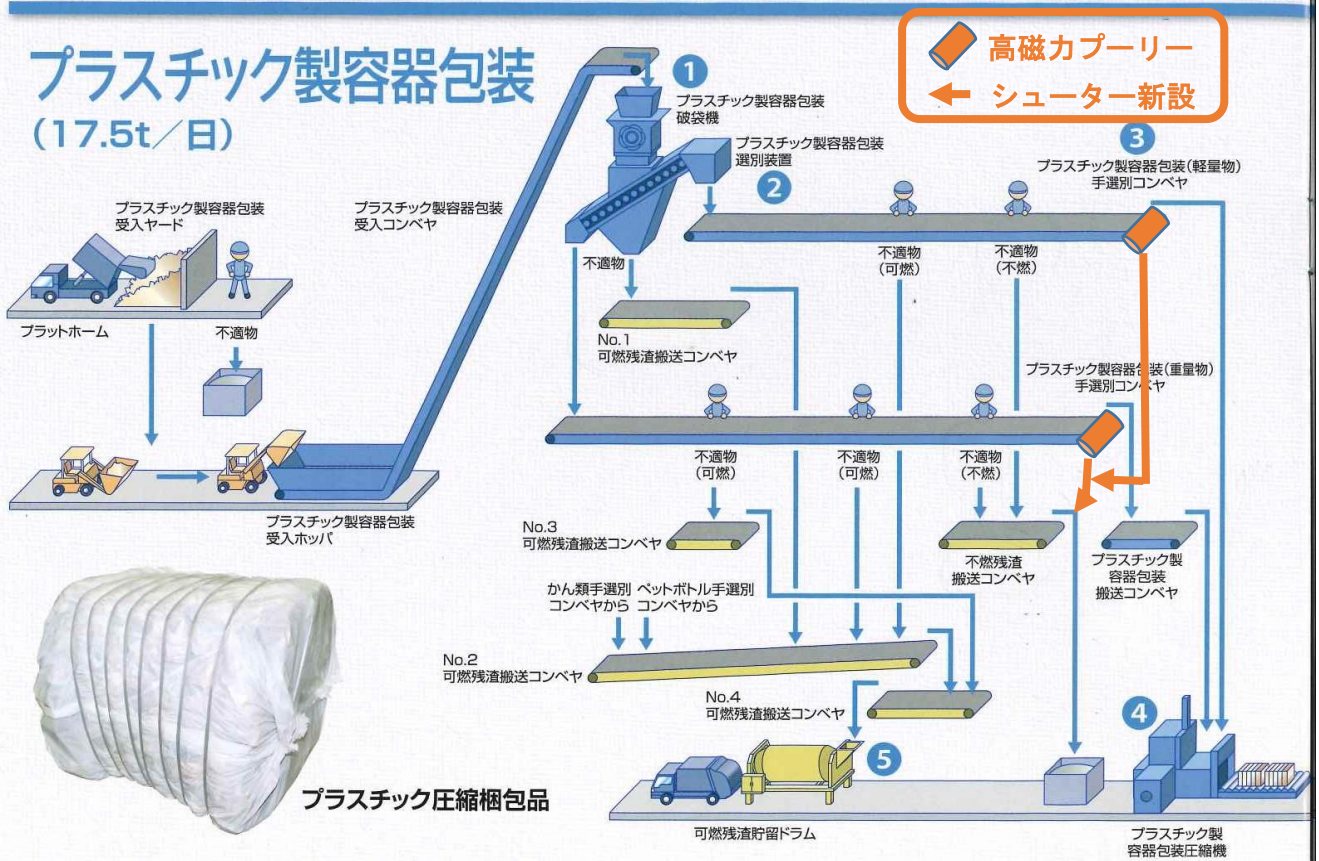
プラスチック製容器包装
(17.5t／日)

高磁力プーリー
シューター新設

1
プラスチック製容器包装
破袋機

プラスチック製容器包装
選別装置
2

3
プラスチック製容器包装(軽量物)
手選別コンベヤ

プラスチック製容器包装
受入ヤード

プラスチック製容器包装
受入コンベヤ

プラットホーム

不適物

不適物

不適物
(可燃)

不適物
(不燃)

No.1
可燃残渣搬送コンベヤ

プラスチック製容器包装(重量物)
手選別コンベヤ

不適物
(可燃)

不適物
(可燃)

不適物
(不燃)

プラスチック製容器包装
受入ホッパ

No.3
可燃残渣搬送コンベヤ

不燃残渣
搬送コンベヤ

プラスチック製
容器包装
搬送コンベヤ

かん類手選別
コンベヤから

ペットボトル手選別
コンベヤから

No.2
可燃残渣搬送コンベヤ

No.4
可燃残渣搬送コンベヤ

4

5

プラスチック圧縮梱包品

可燃残渣貯留ドラム

プラスチック製
容器包装圧縮機